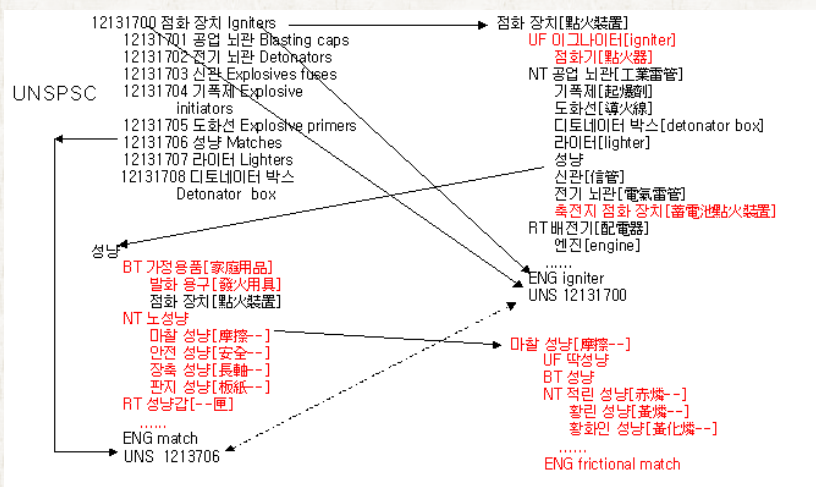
12131700 점화 장치 Igniters
12131701 공업 뇌관 Blasting caps
12131702 전기 뇌관 Detonators
12131703 신관 Explosives fuses
12131704 기폭제 Explosive initiators
12131705 도화선 Explosive primers
12131706 성냥 Matches
12131707 라이터 Lighters
12131708 디토네이터 박스 Detonator box

UNSPSC

점화 장치[點火裝置]
UF 이그나이터[igniter]
점화기[點火器]
NT 공업 뇌관[工業雷管]
기폭제[起爆劑]
도화선[導火線]
디토네이터 박스[detonator box]
라이터[lighter]
성냥
신관[信管]
전기 뇌관[電氣雷管]
축전지 점화 장치[蓄電池點火裝置]
RT 배전기[配電器]
엔진[engine]
......
ENG igniter
UNS 12131700

성냥
BT 가정용품[家庭用品]
발화 용구[發火用具]
점화 장치[點火裝置]
NT 노성냥
마찰 성냥[摩擦--]
안전 성냥[安全--]
장축 성냥[長軸--]
판지 성냥[板紙--]
RT 성냥갑[--匣]
......
ENG match
UNS 1213706

마찰 성냥[摩擦--]
UF 딱성냥
BT 성냥
NT 적린 성냥[赤燐--]
황린 성냥[黃燐--]
황화인 성냥[黃化燐--]
ENG frictional match